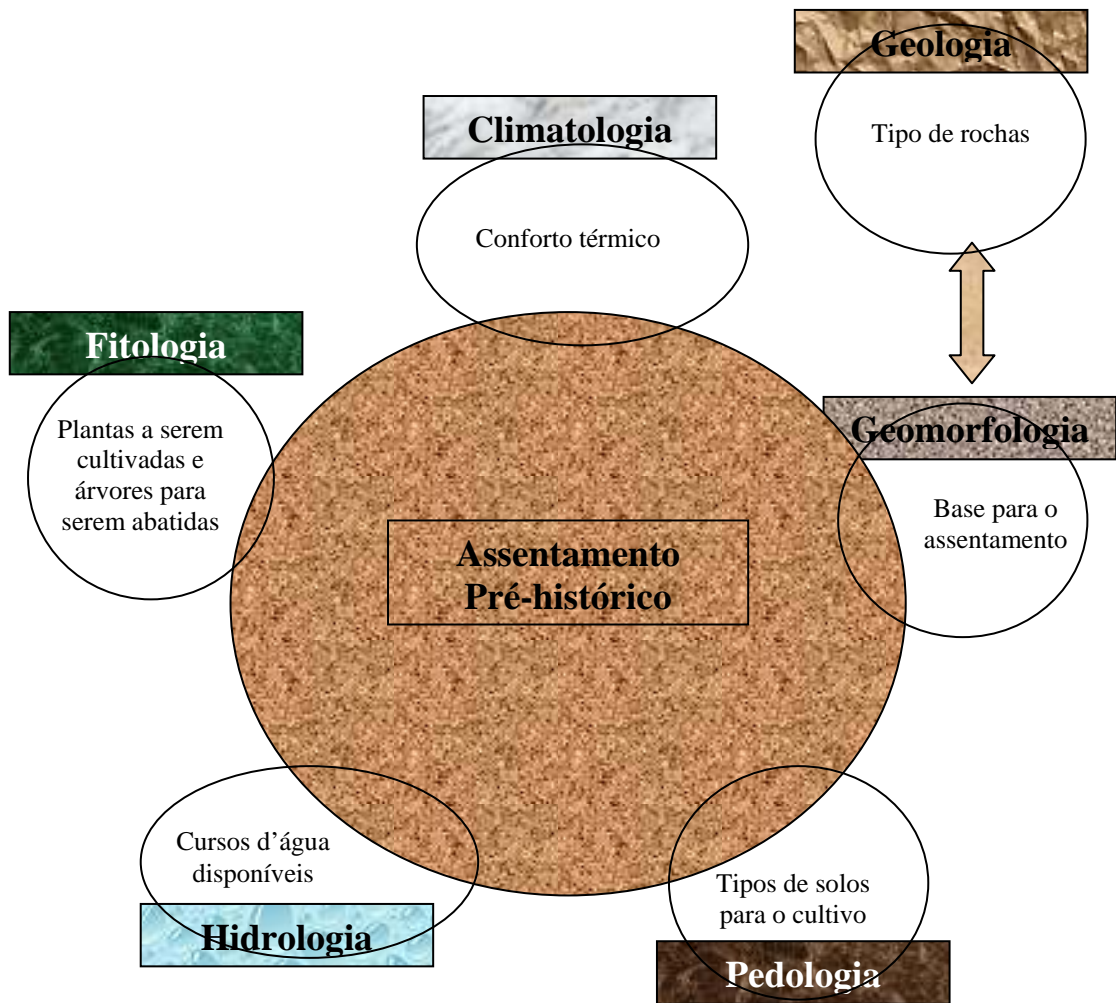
Geologia

Tipo de rochas

Climatologia

Conforto térmico

Fitologia

Plantas a serem cultivadas e árvores para serem abatidas

Geomorfologia

Base para o assentamento

Assentamento Pré-histórico

Cursos d’água disponíveis

Hidrologia

Tipos de solos para o cultivo

Pedologia